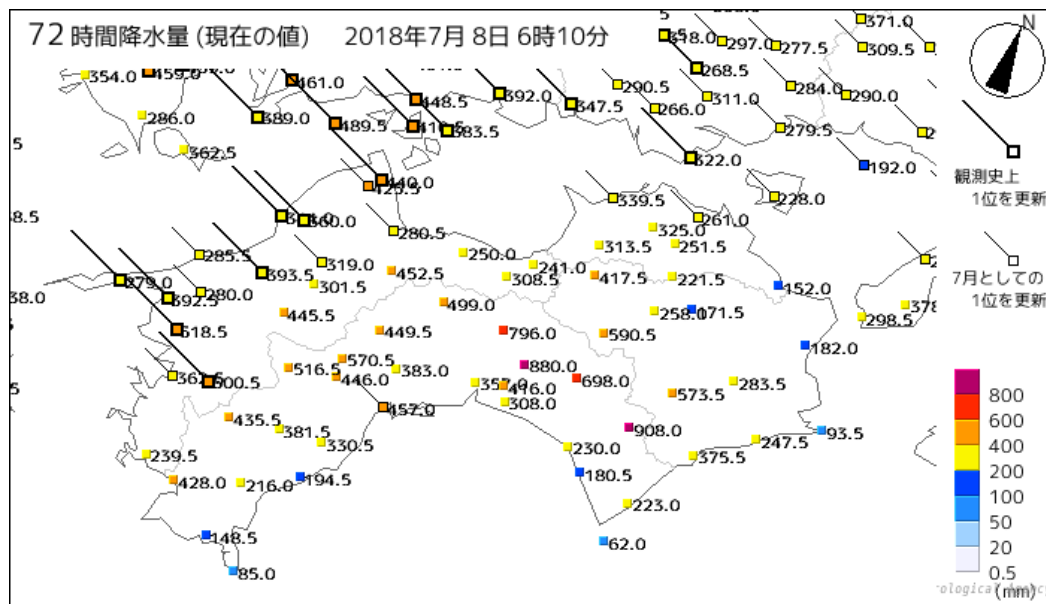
72 時間降水量 (現在の値)　2018年7月 8日 6時10分

371.0
458.0 297.0 277.5
309.5
354.0 459.0
461.0
268.5
290.5
284.0 290.0
448.5 392.0 347.5 266.0 311.0
286.0 389.0 489.5 411.5 383.5
279.5
362.5
322.0
192.0
440.0
429.5
339.5
228.0
360.0
261.0
325.0
280.5
313.5 251.5
285.5 250.0
319.0
241.0
393.5 452.5 308.5 417.5 221.5
279.0
301.5
152.0
292.5 280.0
499.0
258.0 171.5
378
445.5
298.5
318.5
449.5
796.0
590.5
182.0
570.5
880.0
516.5 446.0 383.0
500.5
357.0 416.0 698.0
573.5 283.5
308.0
157.0
435.5
908.0
381.5
93.5
330.5
247.5
230.0
375.5
239.5
180.5
428.0 216.0 194.5
223.0
148.5
62.0
85.0

N

観測史上
1位を更新

7月としての
1位を更新

800
600
400
200
100
50
20
0.5
(mm)